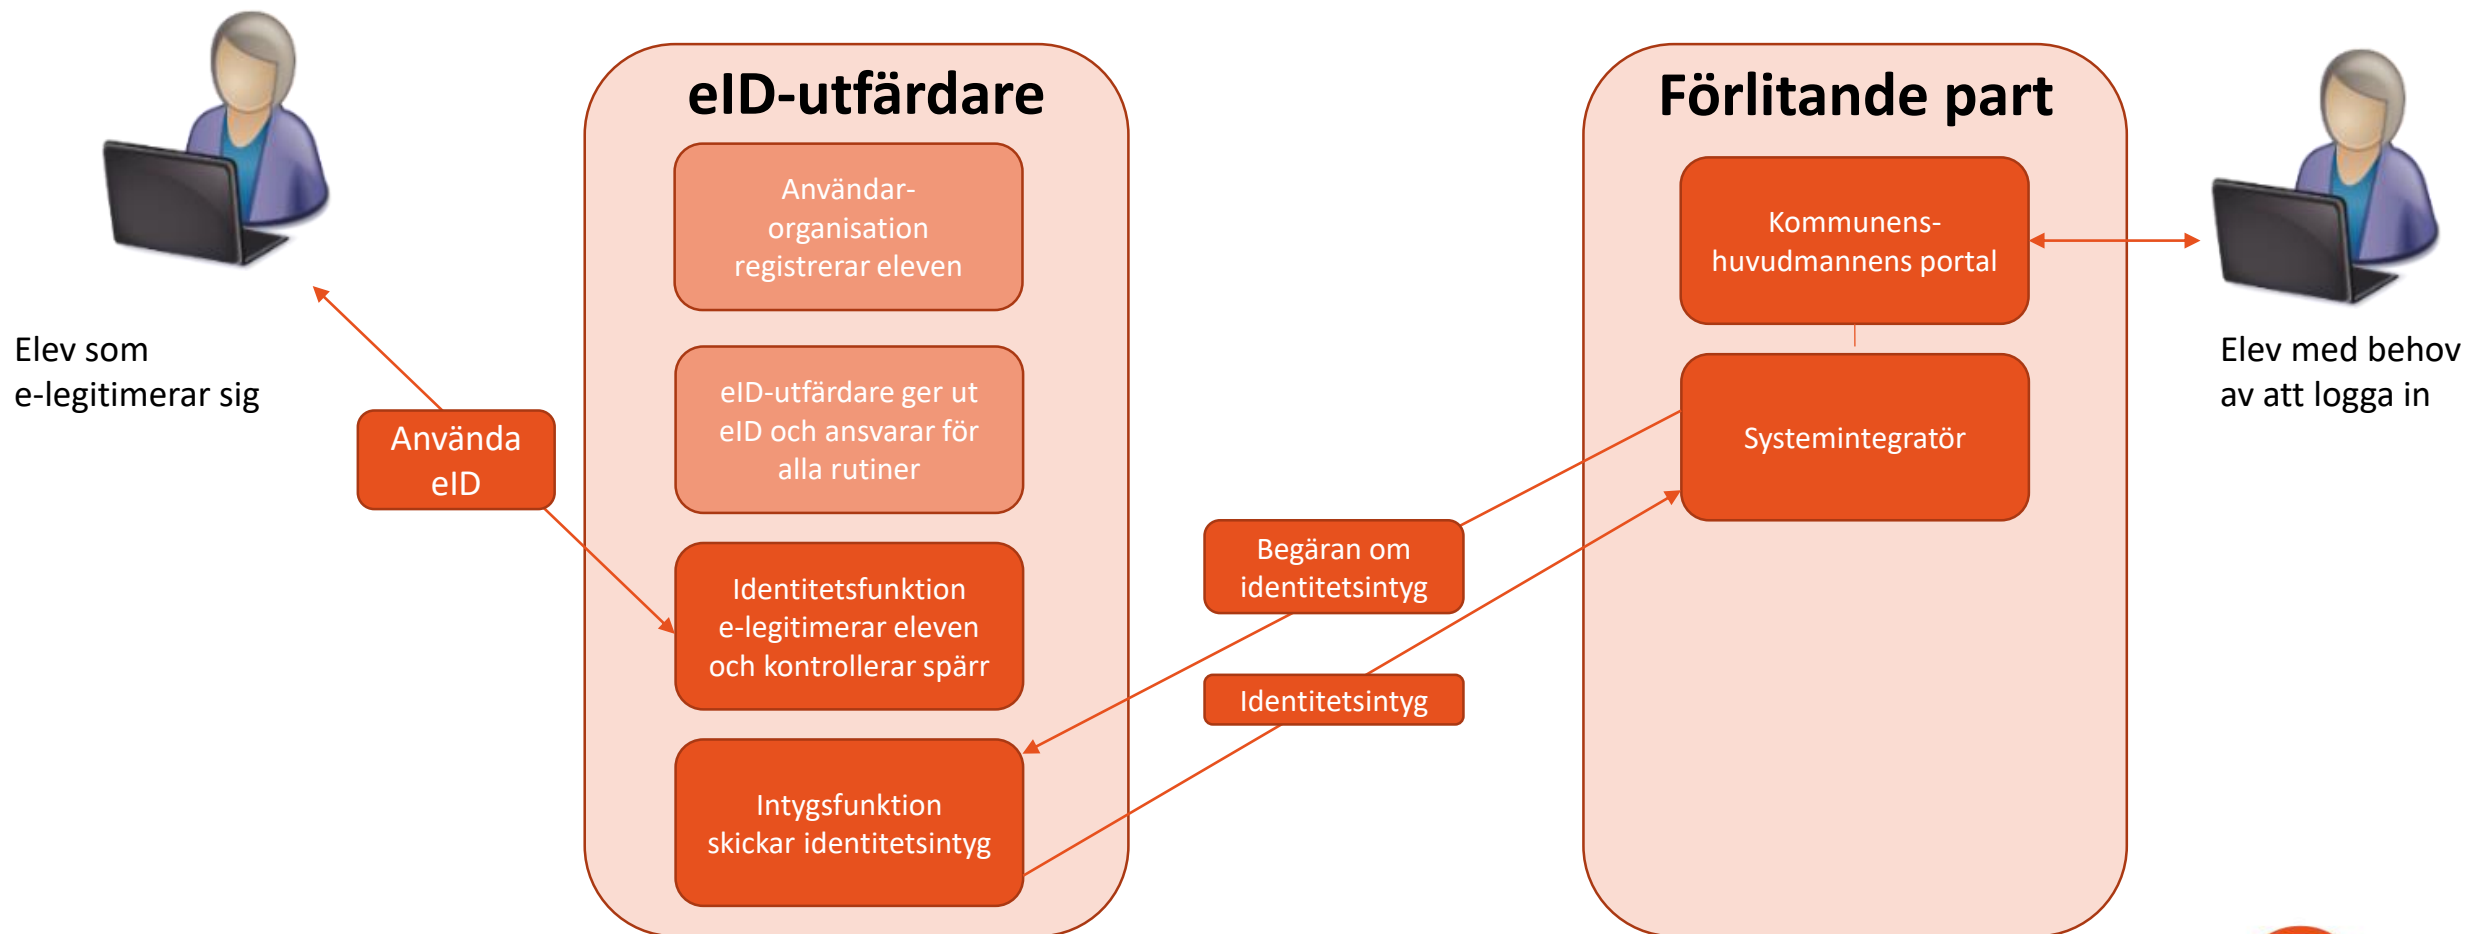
Elev som e-legitimerar sig

Använda eID

eID-utfärdare

Användar-organisation registrerar eleven

eID-utfärdare ger ut eID och ansvarar för alla rutiner

Identitetsfunktion e-legitimerar eleven och kontrollerar spärr

Intygsfunktion skickar identitetsintyg

Begäran om identitetsintyg

Identitetsintyg

Förlitande part

Kommunens-huvudmannens portal

Systemintegratör

Elev med behov av att logga in